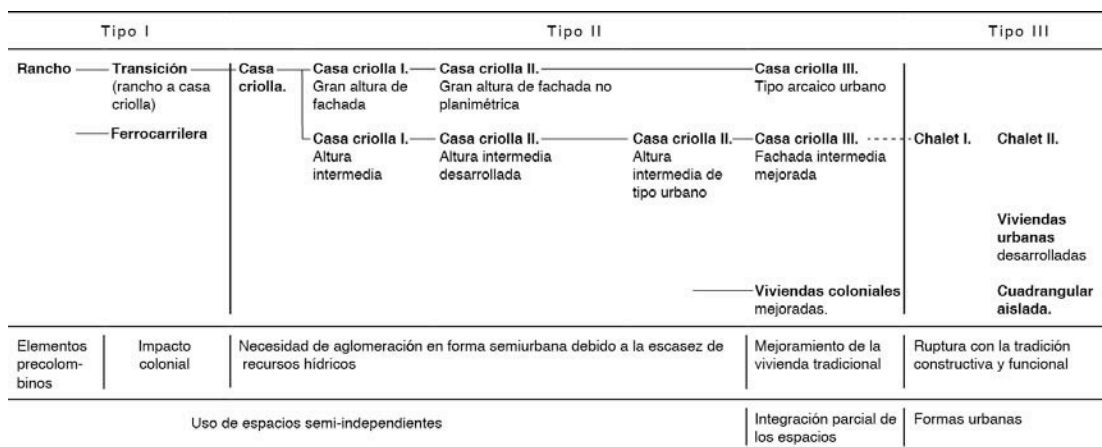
Tipo I

Tipo II

Tipo III

Rancho — Transición (rancho a casa criolla) — Casa criolla. — Casa criolla I. Gran altura de fachada — Casa criolla II. Gran altura de fachada no planimétrica — Casa criolla III. Tipo arcaico urbano

— Ferrocarrilera

Casa criolla I. Altura intermedia — Casa criolla II. Altura intermedia desarrollada — Casa criolla II. Altura intermedia de tipo urbano — Casa criolla III. Fachada intermedia mejorada - - - Chalet I. Chalet II.

Viviendas urbanas desarrolladas

— Viviendas coloniales mejoradas.

Cuadrangular aislada.

| Elementos precolombinos | Impacto colonial | Necesidad de aglomeración en forma semiurbana debido a la escasez de recursos hídricos | Mejoramiento de la vivienda tradicional | Ruptura con la tradición constructiva y funcional |
|---|---|---|---|---|

Uso de espacios semi-independientes

Integración parcial de los espacios

Formas urbanas